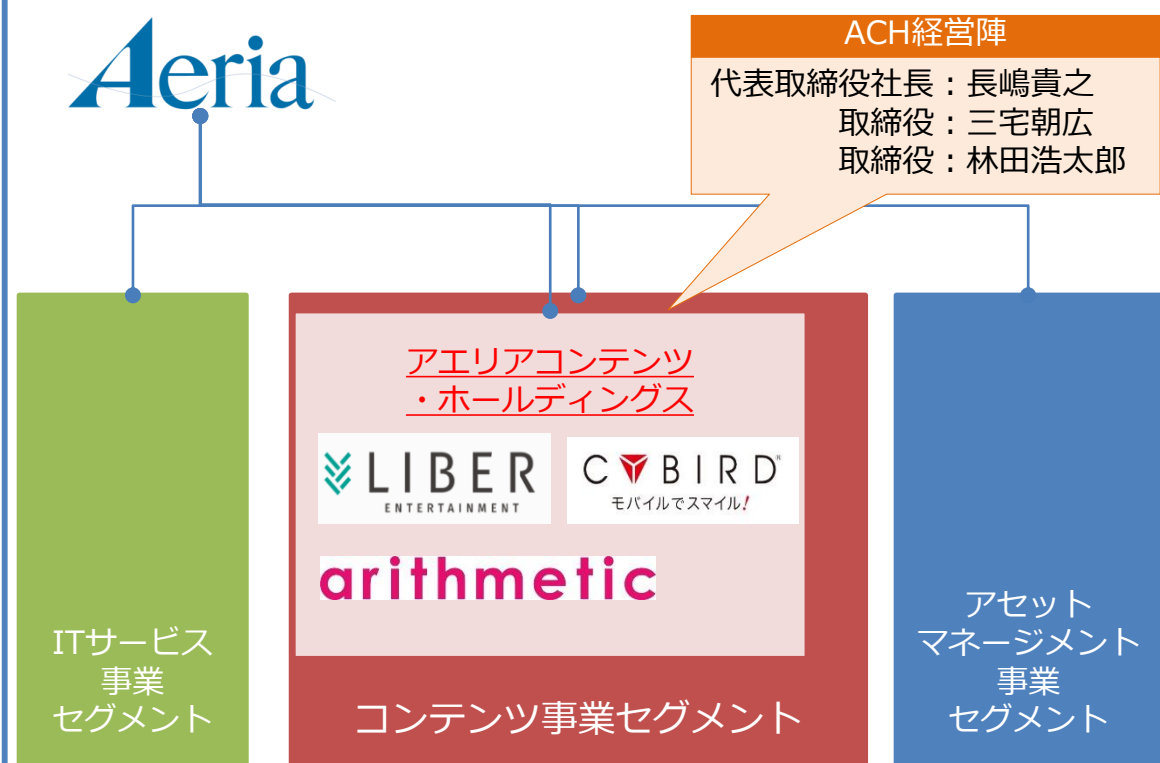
Aeria

ACH経営陣

代表取締役社長：長嶋貴之
取締役：三宅朝広
取締役：林田浩太郎

アエリアコンテンツ・ホールディングス

LIBER ENTERTAINMENT

CYBIRD
モバイルでスマイル!

arithmetic

ITサービス事業セグメント

コンテンツ事業セグメント

アセットマネージメント事業セグメント